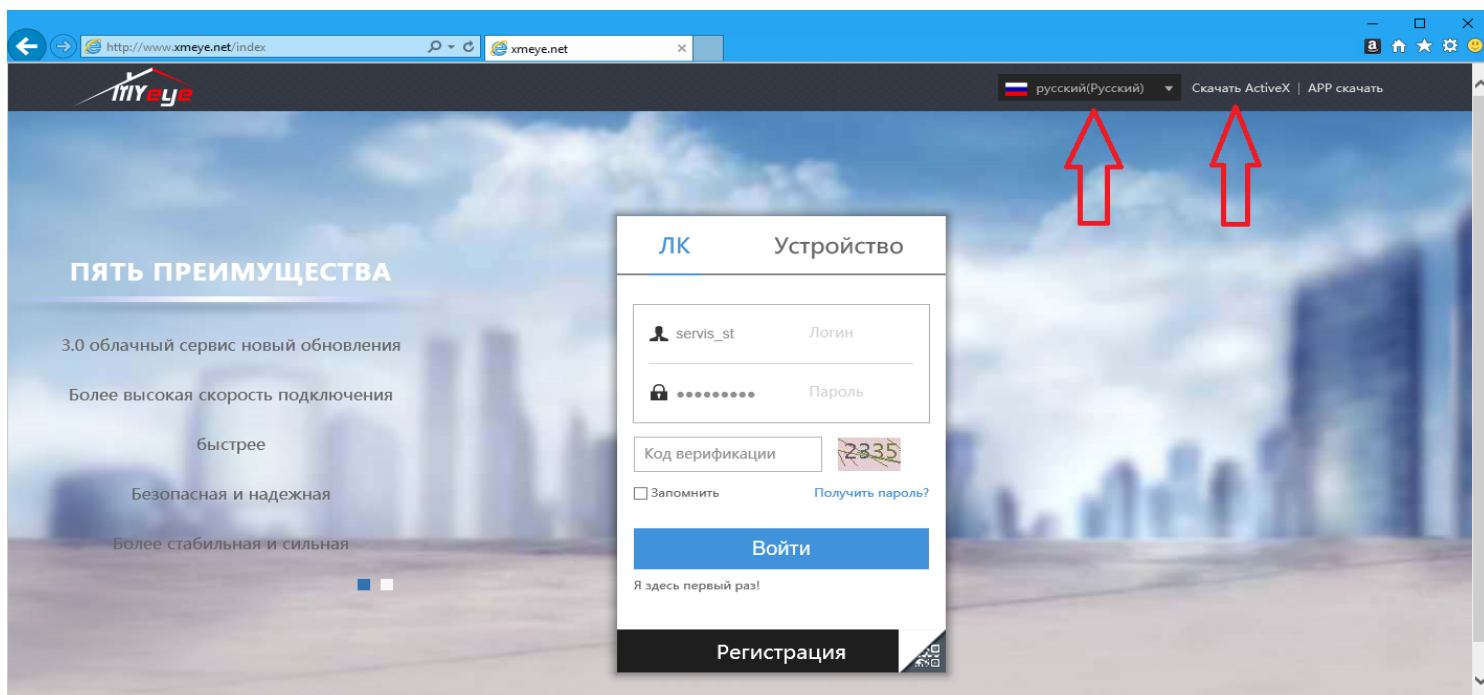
http://www.xmeye.net/index
xmeye.net

myeye

русский(Русский)
Скачать ActiveX | APP скачать

ПЯТЬ ПРЕИМУЩЕСТВА

3.0 облачный сервис новый обновления

Более высокая скорость подключения

быстрее

Безопасная и надежная

Более стабильная и сильная

ЛК
Устройство

servis_st
Логин
●●●●●●●●●
Пароль

Код верификации
2335

Запомнить
Получить пароль?

Войти

Я здесь первый раз!

Регистрация